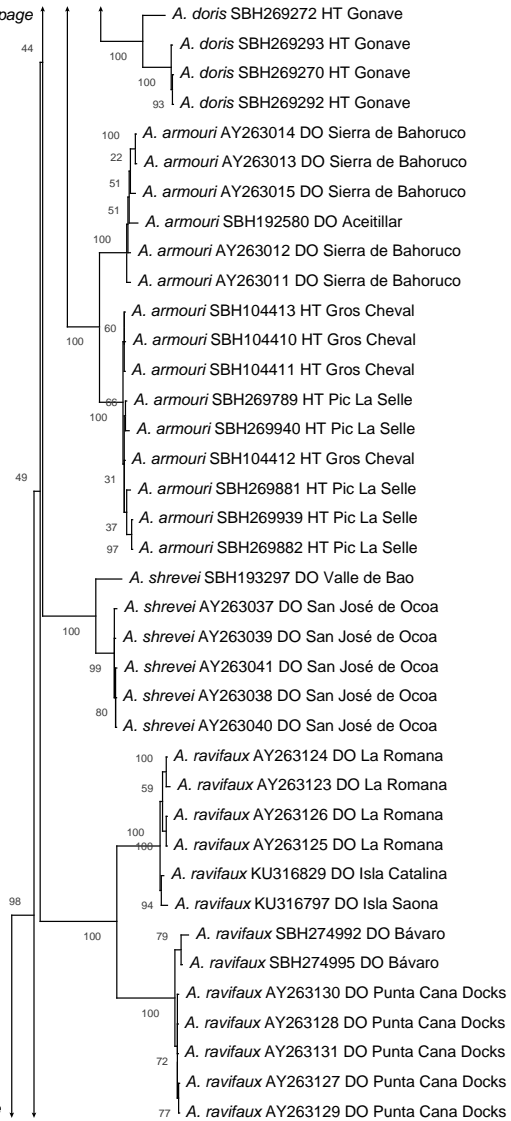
page

44

A. doris SBH269272 HT Gonave
100
A. doris SBH269293 HT Gonave
100
A. doris SBH269270 HT Gonave
93
A. doris SBH269292 HT Gonave
100
A. armouri AY263014 DO Sierra de Bahoruco
22
A. armouri AY263013 DO Sierra de Bahoruco
51
A. armouri AY263015 DO Sierra de Bahoruco
51
A. armouri SBH192580 DO Aceitillar
100
A. armouri AY263012 DO Sierra de Bahoruco
A. armouri AY263011 DO Sierra de Bahoruco
60
A. armouri SBH104413 HT Gros Cheval
100
A. armouri SBH104410 HT Gros Cheval
A. armouri SBH104411 HT Gros Cheval
66
A. armouri SBH269789 HT Pic La Selle
100
A. armouri SBH269940 HT Pic La Selle
A. armouri SBH104412 HT Gros Cheval
49
31
A. armouri SBH269881 HT Pic La Selle
37
A. armouri SBH269939 HT Pic La Selle
97
A. armouri SBH269882 HT Pic La Selle
A. shrevei SBH193297 DO Valle de Bao
A. shrevei AY263037 DO San José de Ocoa
100
A. shrevei AY263039 DO San José de Ocoa
99
A. shrevei AY263041 DO San José de Ocoa
A. shrevei AY263038 DO San José de Ocoa
80
A. shrevei AY263040 DO San José de Ocoa
100
A. ravifaux AY263124 DO La Romana
59
A. ravifaux AY263123 DO La Romana
A. ravifaux AY263126 DO La Romana
100
100
A. ravifaux AY263125 DO La Romana
A. ravifaux KU316829 DO Isla Catalina
98
94
A. ravifaux KU316797 DO Isla Saona
79
A. ravifaux SBH274992 DO Bávaro
100
A. ravifaux SBH274995 DO Bávaro
A. ravifaux AY263130 DO Punta Cana Docks
100
A. ravifaux AY263128 DO Punta Cana Docks
72
A. ravifaux AY263131 DO Punta Cana Docks
A. ravifaux AY263127 DO Punta Cana Docks
77
A. ravifaux AY263129 DO Punta Cana Docks